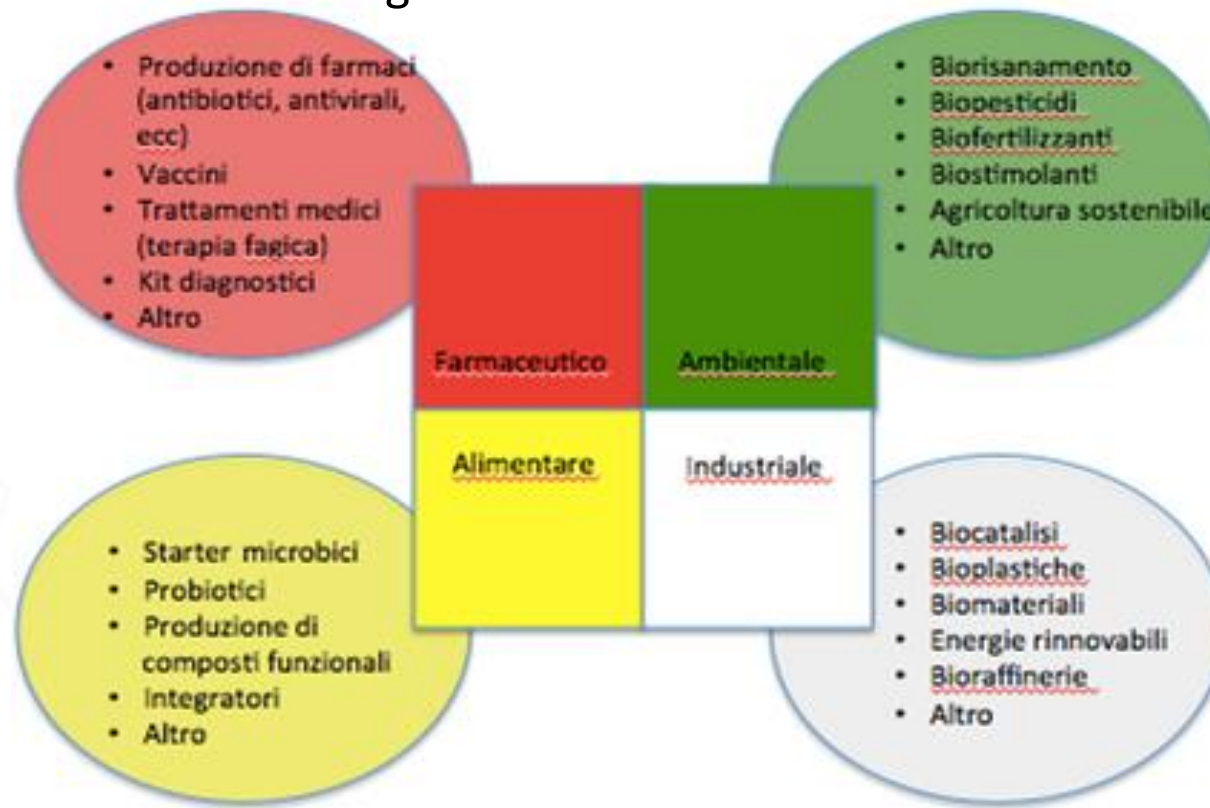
- Produzione di farmaci (antibiotici, antivirali, ecc)
- Vaccini
- Trattamenti medici (terapia fagica)
- Kit diagnostici
- Altro

- Biorisanamento
- Biopesticidi
- Biofertilizzanti
- Biostimolanti
- Agricoltura sostenibile
- Altro

Farmaceutico

Ambientale

Alimentare

Industriale

- Starter microbici
- Probiotici
- Produzione di composti funzionali
- Integratori
- Altro

- Biocatalisi
- Bioplastiche
- Biomateriali
- Energie rinnovabili
- Bioraffinerie
- Altro